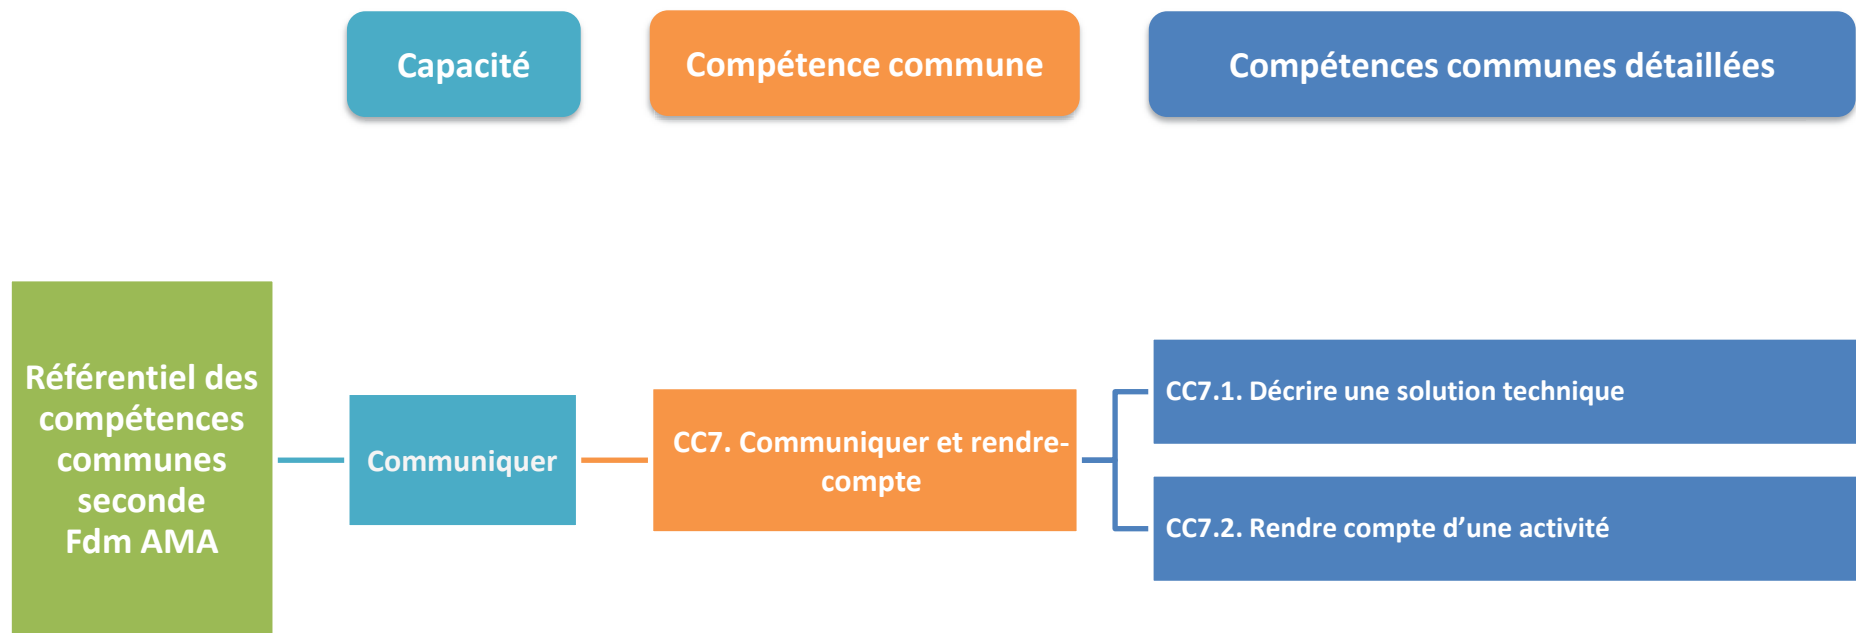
Capacité

Compétence commune

Compétences communes détaillées

Référentiel des compétences communes seconde Fdm AMA

Communiquer

CC7. Communiquer et rendre-compte

CC7.1. Décrire une solution technique

CC7.2. Rendre compte d’une activité